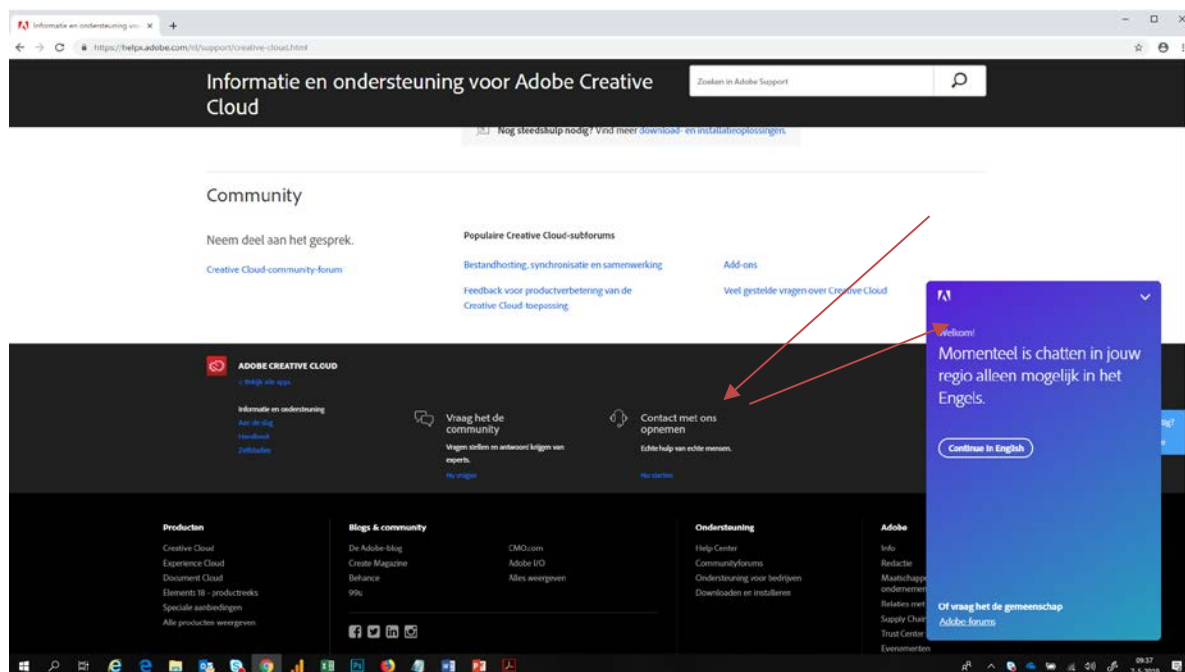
Informatie en ondersteuning voo ×

https://helpx.adobe.com/nl/support/creative-cloud.html

Informatie en ondersteuning voor Adobe Creative Cloud

Zoeken in Adobe Support

Nog steeds hulp nodig? Vind meer download- en installatieoplossingen.

Community

Neem deel aan het gesprek.

Creative Cloud-community-forum

Populaire Creative Cloud-subforums

Bestandhosting, synchronisatie en samenwerking

Add-ons

Feedback voor productverbetering van de Creative Cloud-toepassing

Veel gestelde vragen over Creative Cloud

ADOBE CREATIVE CLOUD

< Bekijk alle apps

Informatie en ondersteuning
Aan de slag
Handboek
Zelfstudies

Vraag het de community
Vragen stellen en antwoord krijgen van experts.
Nu vragen

Contact met ons opnemen
Echte hulp van echte mensen.
Nu starten

Welkom!

Momenteel is chatten in jouw regio alleen mogelijk in het Engels.

Continue in English

Of vraag het de gemeenschap
Adobe-forums

Producten
Creative Cloud
Experience Cloud
Document Cloud
Elements 18 - productreeks
Speciale aanbiedingen
Alle producten weergeven

Blogs & community
De Adobe-blog
Create Magazine
Behance
99u

CMO.com
Adobe I/O
Alles weergeven

Ondersteuning
Help Center
Communityforums
Ondersteuning voor bedrijven
Downloaden en installeren

Adobe
Info
Redactie
Maatschapp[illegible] ondernemen
Relaties met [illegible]
Supply Chain
Trust Center
Evenementen

09:37